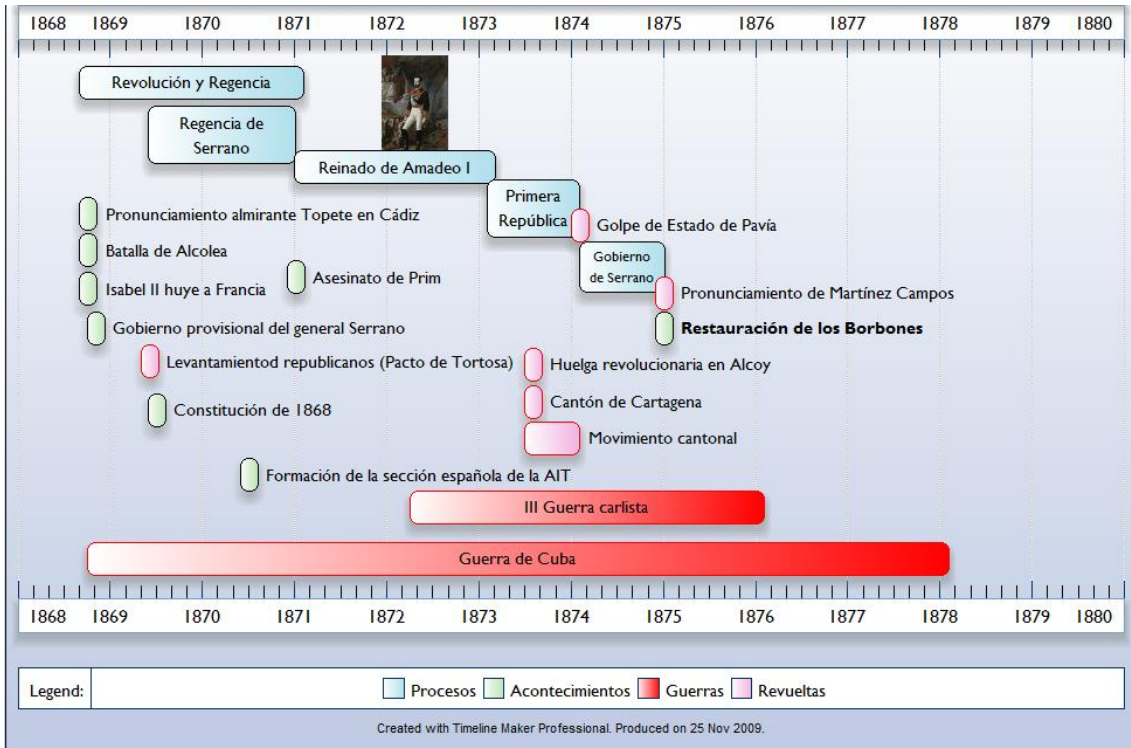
1868 1869 1870 1871 1872 1873 1874 1875 1876 1877 1878 1879 1880

Revolución y Regencia

Regencia de Serrano

Reinado de Amadeo I

Primera República

Golpe de Estado de Pavía

Gobierno de Serrano

Pronunciamiento almirante Topete en Cádiz

Batalla de Alcolea

Isabel II huye a Francia

Asesinato de Prim

Pronunciamiento de Martínez Campos

Gobierno provisional del general Serrano

**Restauración de los Borbones**

Levantamientod republicanos (Pacto de Tortosa)

Huelga revolucionaria en Alcoy

Constitución de 1868

Cantón de Cartagena

Movimiento cantonal

Formación de la sección española de la AIT

III Guerra carlista

Guerra de Cuba

1868 1869 1870 1871 1872 1873 1874 1875 1876 1877 1878 1879 1880

Legend: Procesos Acontecimientos Guerras Revueltas

Created with Timeline Maker Professional. Produced on 25 Nov 2009.